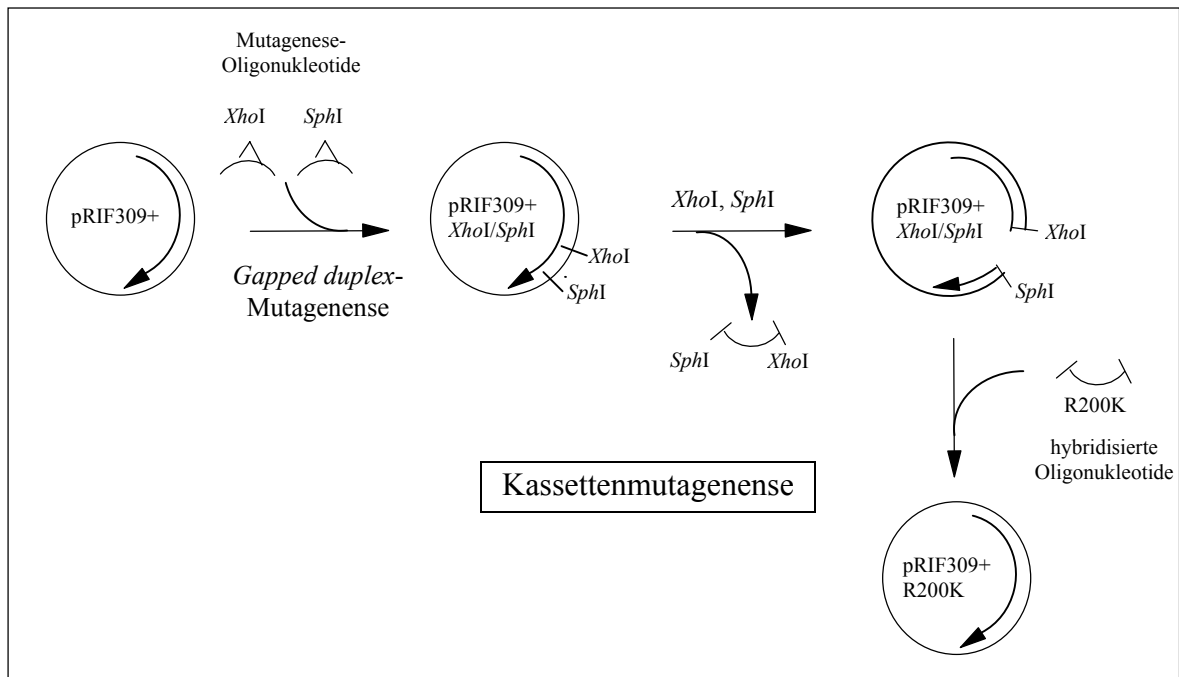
Mutagenese-
Oligonukleotide

XhoI SphI

pRIF309+

Gapped duplex-Mutagenense

pRIF309+
XhoI/SphI

XhoI

SphI

XhoI, SphI

SphI XhoI

pRIF309+
XhoI/SphI

XhoI

SphI

R200K

hybridisierte
Oligonukleotide

Kassettenmutagenense

pRIF309+
R200K